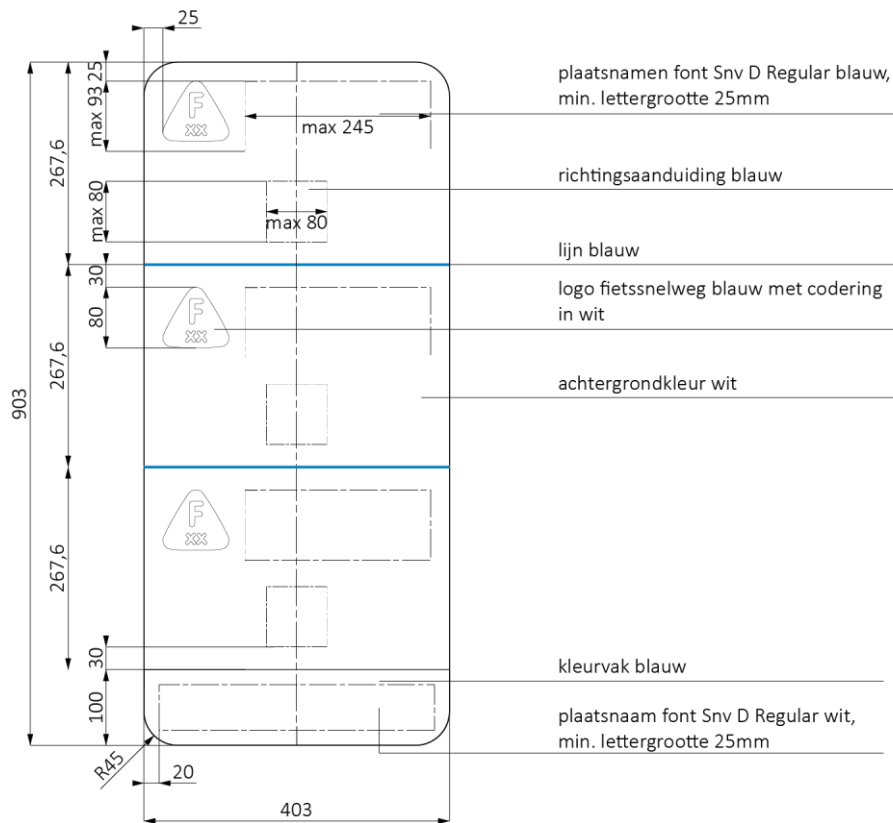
25

903

267,6

max 93 25

max 80

267,6

30

80

267,6

30

100

R45

20

403

max 245

max 80

F
xx

F
xx

F
xx

plaatsnamen font Snv D Regular blauw, min. lettergrootte 25mm

richtingsaanduiding blauw

lijn blauw

logo fietssnelweg blauw met codering in wit

achtergrondkleur wit

kleurvak blauw

plaatsnaam font Snv D Regular wit, min. lettergrootte 25mm